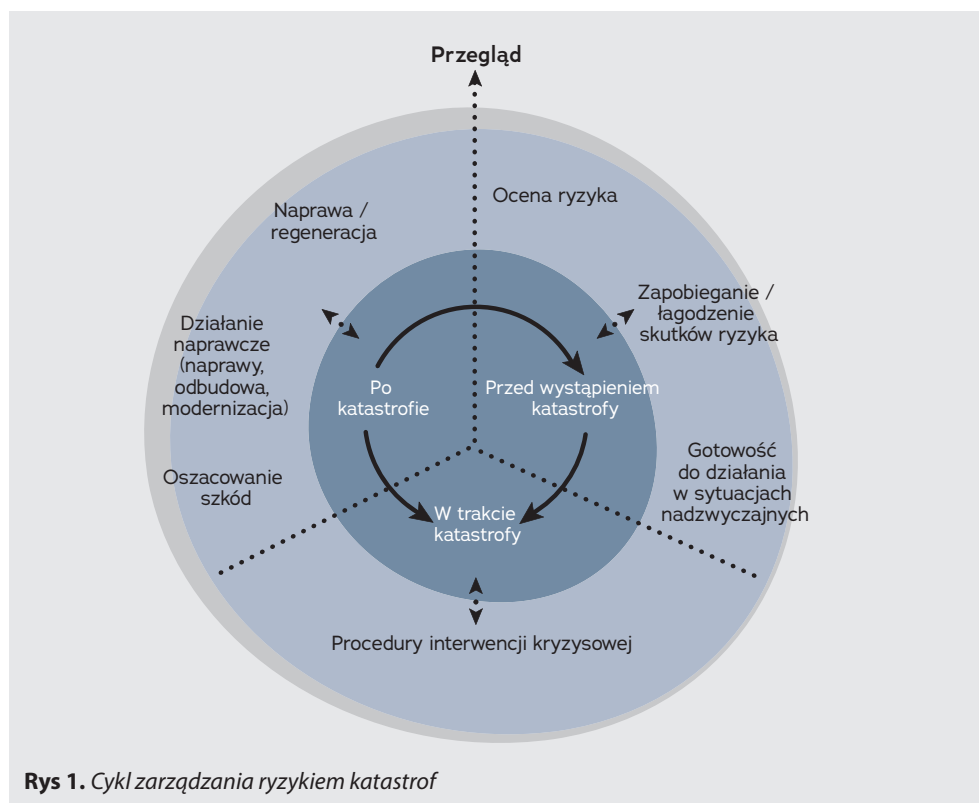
Przegląd

Ocena ryzyka

Naprawa / regeneracja

Zapobieganie / łagodzenie skutków ryzyka

Działanie naprawcze (naprawy, odbudowa, modernizacja)

Po katastrofie

Przed wystąpieniem katastrofy

Gotowość do działania w sytuacjach nadzwyczajnych

Oszacowanie szkód

W trakcie katastrofy

Procedury interwencji kryzysowej

**Rys 1.** *Cykl zarządzania ryzykiem katastrof*